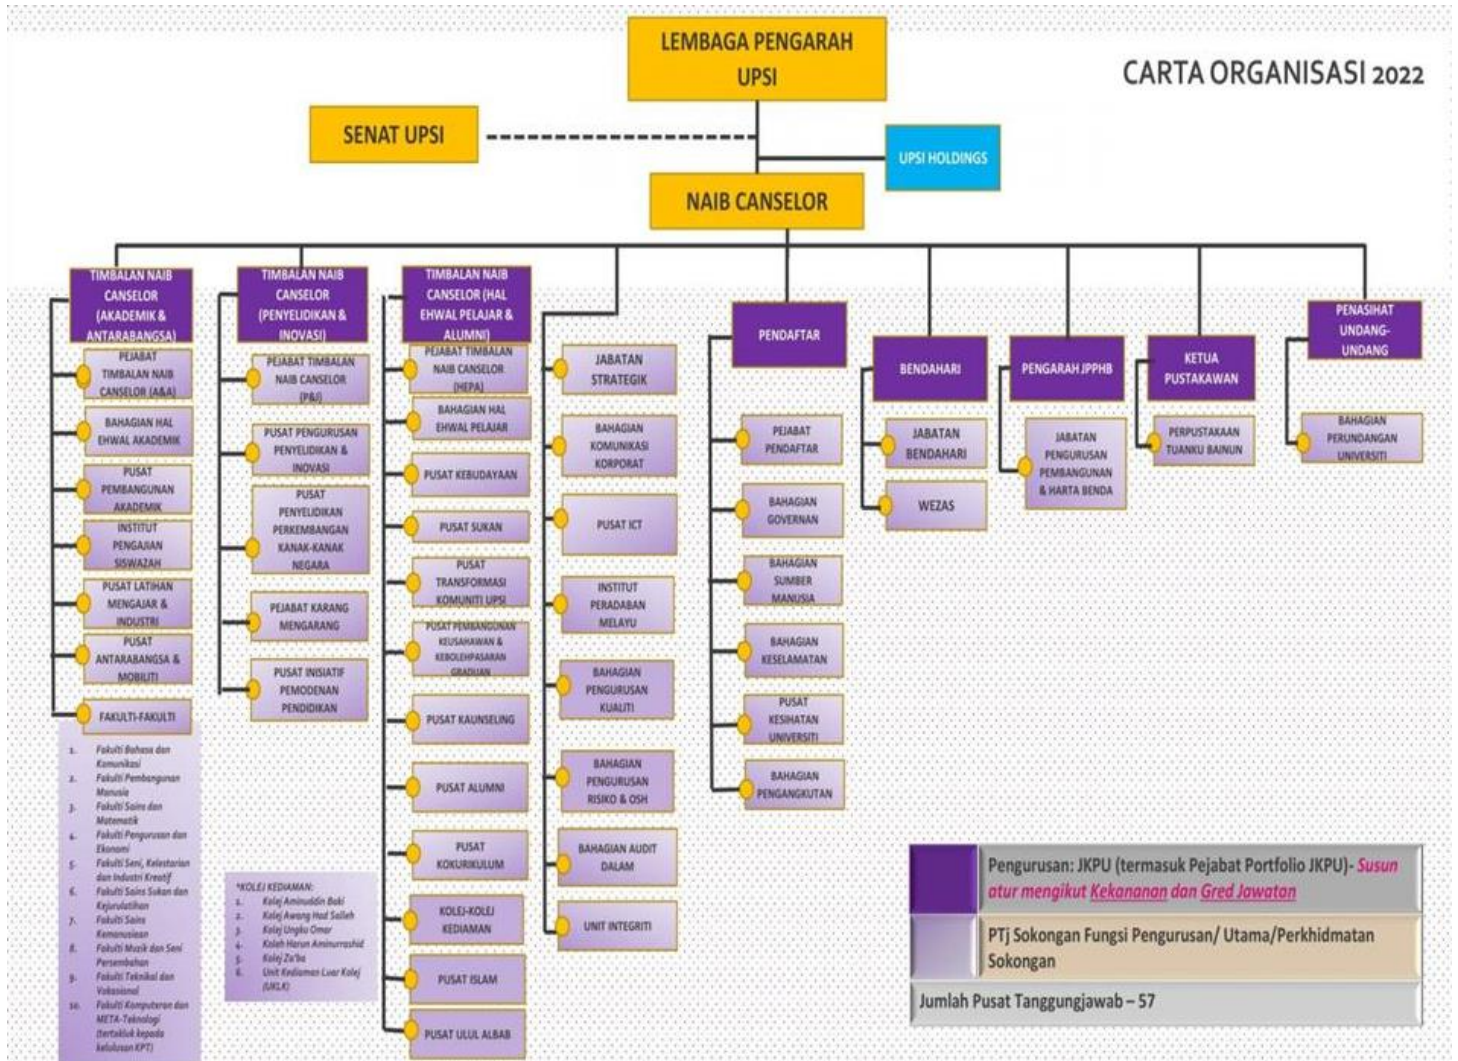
LEMBAGA PENGARAH UPSI

CARTA ORGANISASI 2022

SENAT UPSI

UPSI HOLDINGS

NAIB CANSELOR

TIMBALAN NAIB CANSELOR (AKADEMIK & ANTARABANGSA)

PEJABAT TIMBALAN NAIB CANSELOR (A&A)

BAHAGIAN HAL EHWAL AKADEMIK

PUSAT PEMBANGUNAN AKADEMIK

INSTITUT PENGAJIAN SISWAZAH

PUSAT LATIHAN MENGAJAR & INDUSTRI

PUSAT ANTARABANGSA & MOBILITI

FAKULTI-FAKULTI

1. Fakulti Bahasa dan Komunikasi
2. Fakulti Pembangunan Manusia
3. Fakulti Sains dan Matematik
4. Fakulti Pengurusan dan Ekonomi
5. Fakulti Seni, Kelestarian dan Industri Kreatif
6. Fakulti Sains Sukan dan Kejurulatihan
7. Fakulti Sains Kemanusiaan
8. Fakulti Muzik dan Seni Persembahan
9. Fakulti Teknikal dan Vokasional
10. Fakulti Komputeran dan META-Teknologi (tertakluk kepada kelulusan KPT)

TIMBALAN NAIB CANSELOR (PENYELIDIKAN & INOVASI)

PEJABAT TIMBALAN NAIB CANSELOR (P&I)

PUSAT PENGURUSAN PENYELIDIKAN & INOVASI

PUSAT PENYELIDIKAN PERKEMBANGAN KANAK-KANAK NEGARA

PEJABAT KARANG MENGARANG

PUSAT INISIATIF PEMODENAN PENDIDIKAN

*KOLEJ KEDIAMAN:
1. Kolej Aminuddin Baki
2. Kolej Awang Had Salleh
3. Kolej Ungku Omar
4. Kolej Harun Aminurrashid
5. Kolej Za'ba
6. Unit Kediaman Luar Kolej (UKLK)

TIMBALAN NAIB CANSELOR (HAL EHWAL PELAJAR & ALUMNI)

PEJABAT TIMBALAN NAIB CANSELOR (HEPA)

BAHAGIAN HAL EHWAL PELAJAR

PUSAT KEBUDAYAAN

PUSAT SUKAN

PUSAT TRANSFORMASI KOMUNITI UPSI

PUSAT PEMBANGUNAN KEUSAHAWANAN & KEBOLEHPASARAN GRADUAN

PUSAT KAUNSELING

PUSAT ALUMNI

PUSAT KOKURIKULUM

KOLEJ-KOLEJ KEDIAMAN

PUSAT ISLAM

PUSAT ULUL ALBAB

JABATAN STRATEGIK

BAHAGIAN KOMUNIKASI KORPORAT

PUSAT ICT

INSTITUT PERADABAN MELAYU

BAHAGIAN PENGURUSAN KUALITI

BAHAGIAN PENGURUSAN RISIKO & OSH

BAHAGIAN AUDIT DALAM

UNIT INTEGRITI

PENDAFTAR

PEJABAT PENDAFTAR

BAHAGIAN GOVERNAN

BAHAGIAN SUMBER MANUSIA

BAHAGIAN KESELAMATAN

PUSAT KESIHATAN UNIVERSITI

BAHAGIAN PENGANGKUTAN

BENDAHARI

JABATAN BENDAHARI

WEZAS

PENGARAH JPPHB

JABATAN PENGURUSAN PEMBANGUNAN & HARTA BENDA

KETUA PUSTAKAWAN

PERPUSTAKAAN TUANKU BAINUN

PENASIHAT UNDANG-UNDANG

BAHAGIAN PERUNDANGAN UNIVERSITI

Pengurusan: JKPU (termasuk Pejabat Portfolio JKPU)- Susun atur mengikut Kekananan dan Gred Jawatan

PTj Sokongan Fungsi Pengurusan/ Utama/Perkhidmatan Sokongan

Jumlah Pusat Tanggungjawab – 57